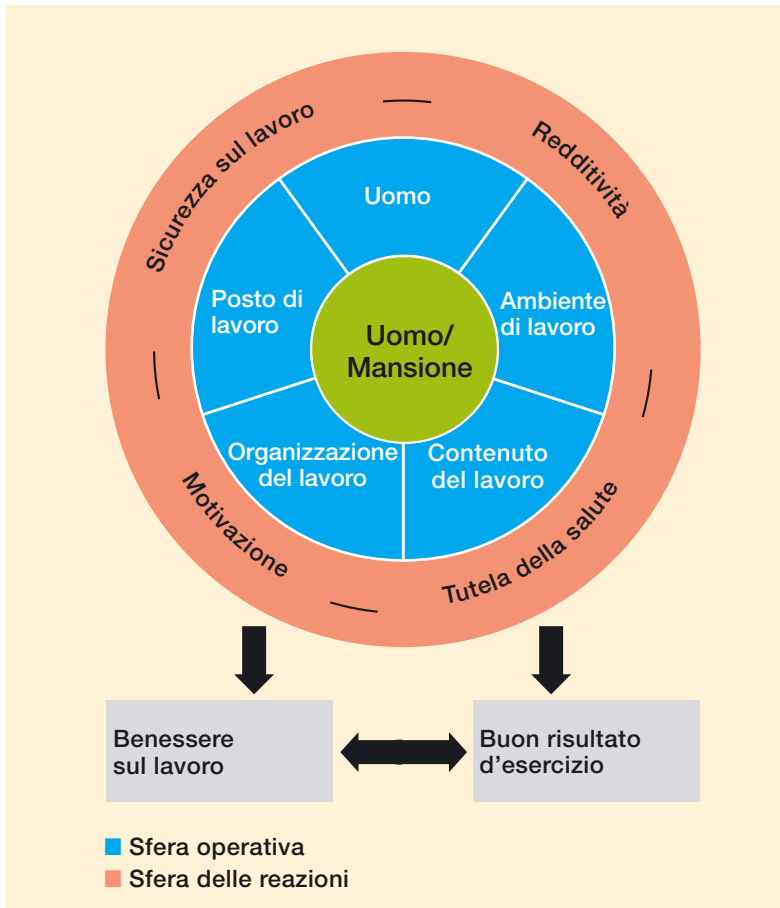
Sicurezza sul lavoro

Redditività

Uomo

Posto di lavoro

Uomo/ Mansione

Ambiente di lavoro

Organizzazione del lavoro

Contenuto del lavoro

Motivazione

Tutela della salute

Benessere sul lavoro

Buon risultato d’esercizio

■ Sfera operativa
■ Sfera delle reazioni